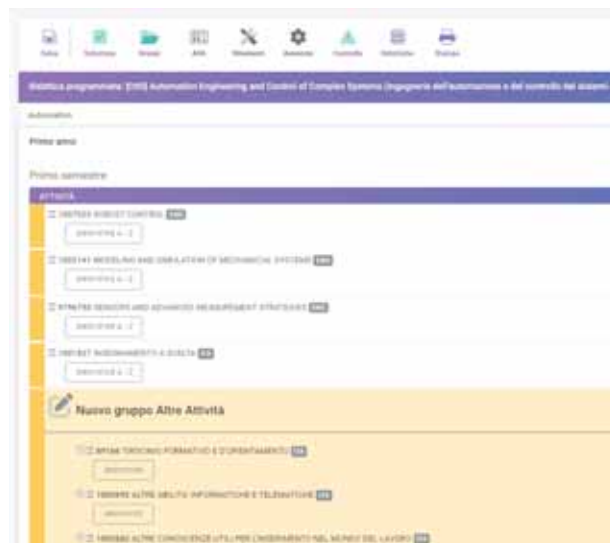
Salva Seleziona Scegli AMS Modulistica Strumenti Controlla Statistiche Stampa

Didattica programmata: [D95] Automation Engineering and Control of Complex Systems (Ingegneria dell'automazione e del controllo dei sistemi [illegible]

Automation

Primo anno

Primo semestre

ATTIVITÀ

☰ 1007333 ROBUST CONTROL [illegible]

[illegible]

☰ 1055141 MODELING AND SIMULATION OF MECHANICAL SYSTEMS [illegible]

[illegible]

☰ 1076782 SENSORS AND ADVANCED MEASUREMENT STRATEGIES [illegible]

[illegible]

☰ 1007327 INSEGNAMENTO A SCELTA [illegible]

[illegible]

Nuovo gruppo Altre Attività

☰ 987336 TIROCINIO FORMATIVO E D'ORIENTAMENTO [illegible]

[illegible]

☰ 1000069 ALTRE ABILITA' INFORMATICHE E TELEMATICHE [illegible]

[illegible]

☰ 1000082 ALTRE CONOSCENZE UTILI PER L'INSERIMENTO NEL MONDO DEL LAVORO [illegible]